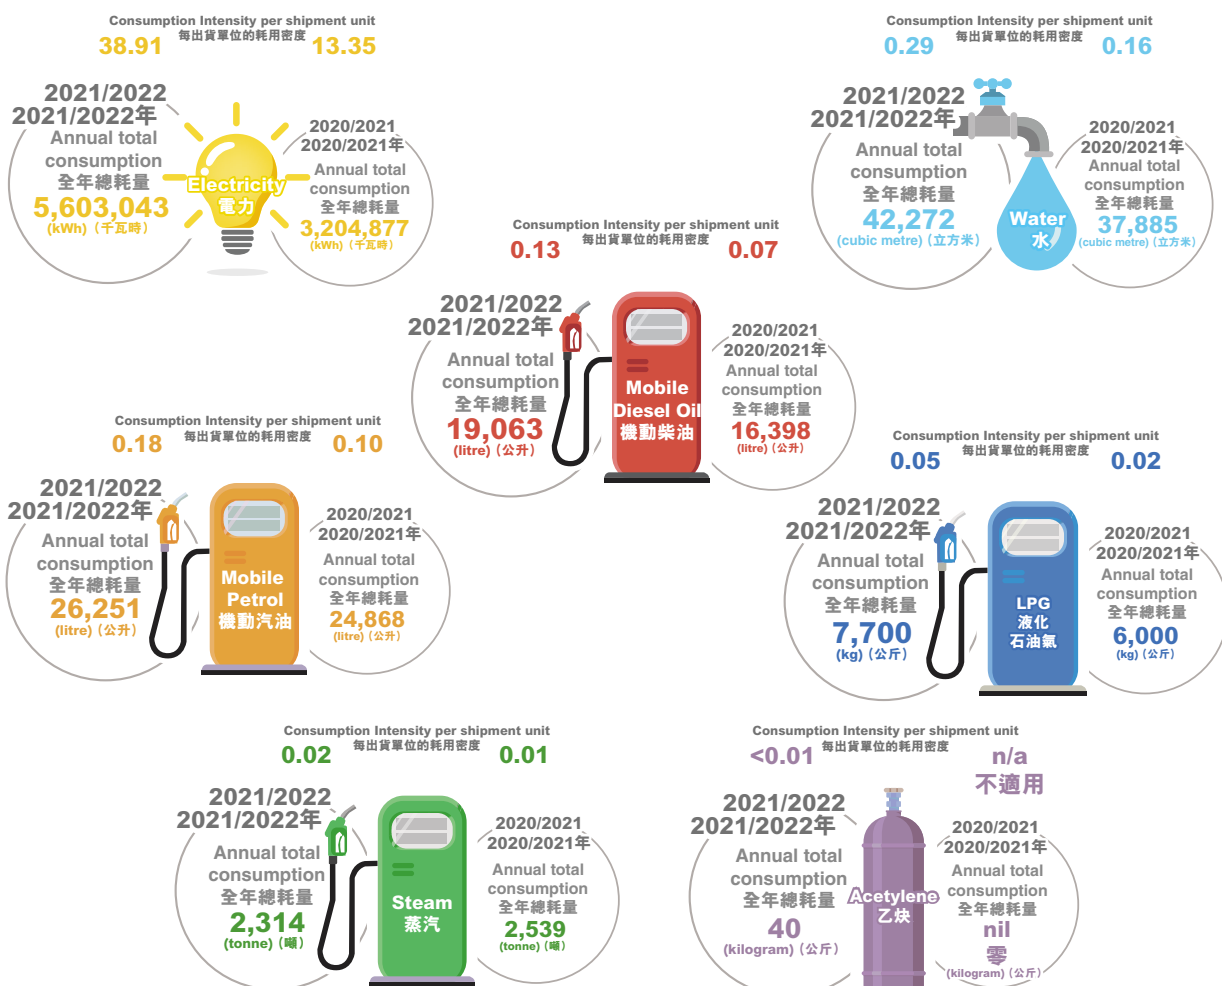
Consumption Intensity per shipment unit
每出貨單位的耗用密度
38.91 13.35

2021/2022
2021/2022年
Annual total consumption
全年總耗量
5,603,043
(kWh)(千瓦時)

Electricity
電力

2020/2021
2020/2021年
Annual total consumption
全年總耗量
3,204,877
(kWh)(千瓦時)

Consumption Intensity per shipment unit
每出貨單位的耗用密度
0.29 0.16

2021/2022
2021/2022年
Annual total consumption
全年總耗量
42,272
(cubic metre)(立方米)

Water
水

2020/2021
2020/2021年
Annual total consumption
全年總耗量
37,885
(cubic metre)(立方米)

Consumption Intensity per shipment unit
每出貨單位的耗用密度
0.13 0.07

2021/2022
2021/2022年
Annual total consumption
全年總耗量
19,063
(litre)(公升)

Mobile
Diesel Oil
機動柴油

2020/2021
2020/2021年
Annual total consumption
全年總耗量
16,398
(litre)(公升)

Consumption Intensity per shipment unit
每出貨單位的耗用密度
0.18 0.10

2021/2022
2021/2022年
Annual total consumption
全年總耗量
26,251
(litre)(公升)

Mobile
Petrol
機動汽油

2020/2021
2020/2021年
Annual total consumption
全年總耗量
24,868
(litre)(公升)

Consumption Intensity per shipment unit
每出貨單位的耗用密度
0.05 0.02

2021/2022
2021/2022年
Annual total consumption
全年總耗量
7,700
(kg)(公斤)

LPG
液化
石油氣

2020/2021
2020/2021年
Annual total consumption
全年總耗量
6,000
(kg)(公斤)

Consumption Intensity per shipment unit
每出貨單位的耗用密度
0.02 0.01

2021/2022
2021/2022年
Annual total consumption
全年總耗量
2,314
(tonne)(噸)

Steam
蒸汽

2020/2021
2020/2021年
Annual total consumption
全年總耗量
2,539
(tonne)(噸)

Consumption Intensity per shipment unit
每出貨單位的耗用密度
<0.01 n/a
不適用

2021/2022
2021/2022年
Annual total consumption
全年總耗量
40
(kilogram)(公斤)

Acetylene
乙炔

2020/2021
2020/2021年
Annual total consumption
全年總耗量
nil
零
(kilogram)(公斤)